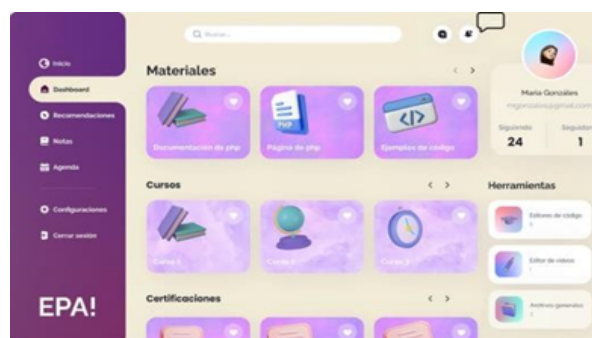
Inicio
Dashboard
Recomendaciones
Notas
Agenda
Configuraciones
Cerrar sesión
EPA!

Q Buscar...

Materiales
< >
Documentación de php
Página de php
PHP
Ejemplos de código
</>

Cursos
< >
Curso 1
Curso 2
Curso 3

Certificaciones
< >

Maria Gonzales
mgonzales@gmail.com
Siguiendo
24
Seguidores
1

Herramientas
Editores de código
Editor de videos
Archivos generales